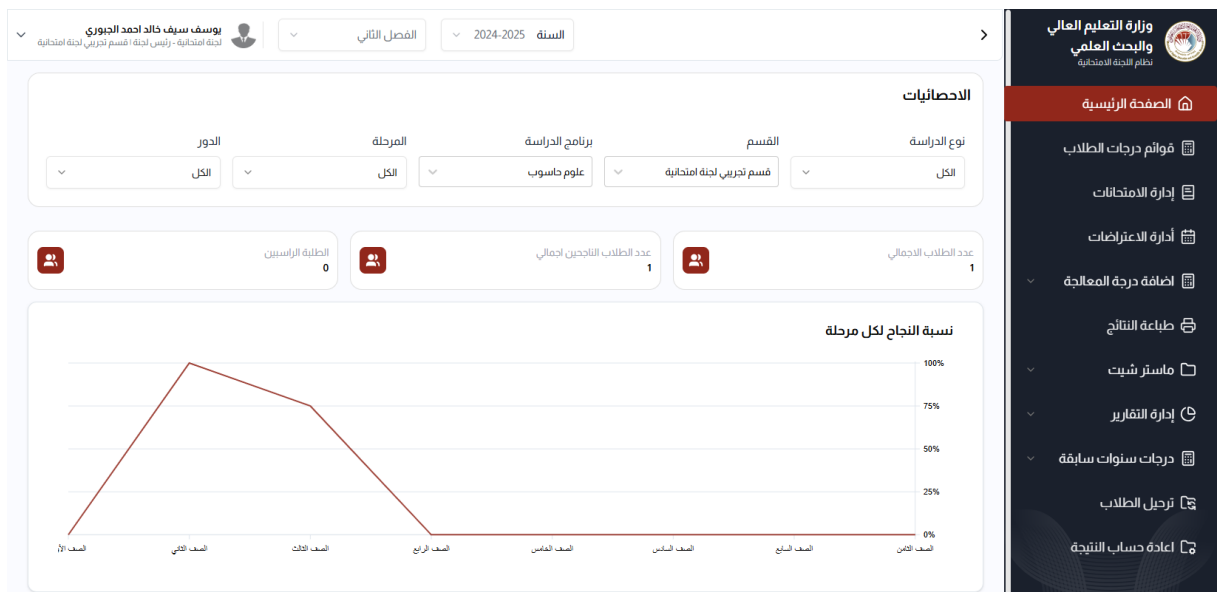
وزارة التعليم العالي والبحث العلمي
نظام اللجنة الامتحانية

الصفحة الرئيسية
قوائم درجات الطلاب
إدارة الامتحانات
أدارة الاعتراضات
اضافة درجة المعالجة
طباعة النتائج
ماستر شيت
إدارة التقارير
درجات سنوات سابقة
ترحيل الطلاب
اعادة حساب النتيجة

السنة 2024-2025
الفصل الثاني
يوسف سيف خالد احمد الجبوري
لجنة امتحانية - رئيس لجنة | قسم تجريبي لجنة امتحانية

الاحصائيات

نوع الدراسة
الكل
القسم
قسم تجريبي لجنة امتحانية
برنامج الدراسة
علوم حاسوب
المرحلة
الكل
الدور
الكل

عدد الطلاب الاجمالي
1
عدد الطلاب الناجحين اجمالي
1
الطلبة الراسبين
0

نسبة النجاح لكل مرحلة

100%
75%
50%
25%
0%

الصف الأول
الصف الثاني
الصف الثالث
الصف الرابع
الصف الخامس
الصف السادس
الصف السابع
الصف الثامن